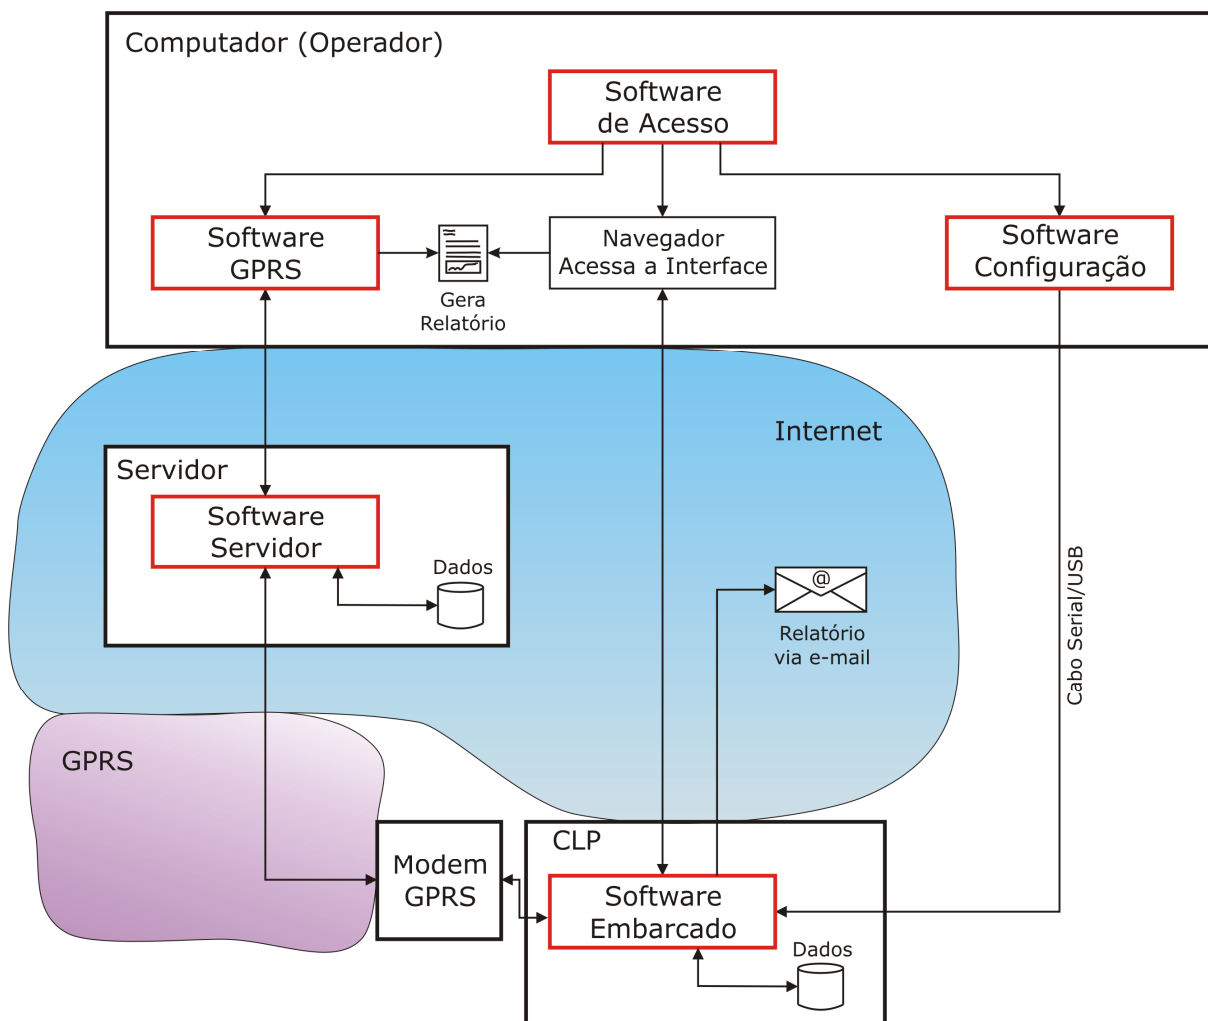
Computador (Operador)

Software de Acesso

Software GPRS

Gera Relatório

Navegador Acessa a Interface

Software Configuração

Internet

Servidor

Software Servidor

Dados

Relatório via e-mail

Cabo Serial/USB

GPRS

Modem GPRS

CLP

Software Embarcado

Dados